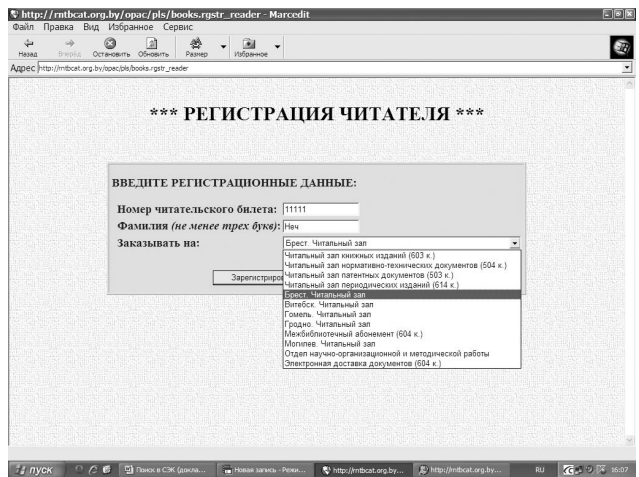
http://rntbcat.org.by/opac/pls/books.rgstr_reader - Marcedit

Файл Правка Вид Избранное Сервис

Назад Вперёд Остановить Обновить Размер Избранное

Адрес http://rntbcat.org.by/opac/pls/books.rgstr_reader

*** РЕГИСТРАЦИЯ ЧИТАТЕЛЯ ***

ВВЕДИТЕ РЕГИСТРАЦИОННЫЕ ДАННЫЕ:

Номер читательского билета: 11111

Фамилия (не менее трех букв): Неч

Заказывать на: Брест. Читальный зал

Зарегистриро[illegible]

Читальный зал книжных изданий (603 к.)
Читальный зал нормативно-технических документов (504 к.)
Читальный зал патентных документов (503 к.)
Читальный зал периодических изданий (614 к.)
Брест. Читальный зал
Витебск. Читальный зал
Гомель. Читальный зал
Гродно. Читальный зал
Межбиблиотечный абонемент (604 к.)
Могилев. Читальный зал
Отдел научно-организационной и методической работы
Электронная доставка документов (604 к.)

пуск Поиск в СЭК (докла... Новая запись - Режи... http://rntbcat.org.by... http://rntbcat.org.by... RU 16:07